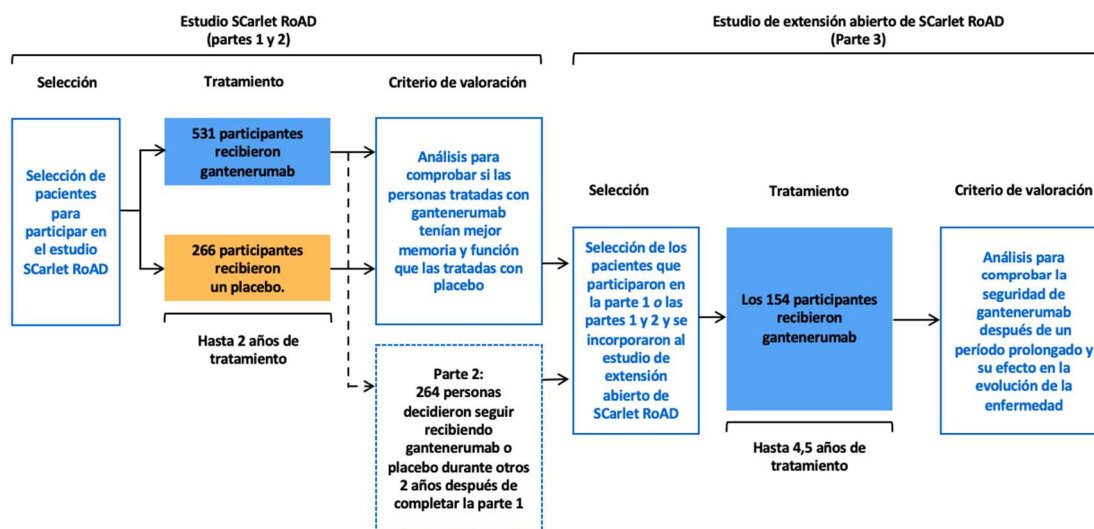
Estudio SCarlet RoAD
(partes 1 y 2)

Selección

Tratamiento

Criterio de valoración

Selección de pacientes para participar en el estudio SCarlet RoAD

531 participantes recibieron gantenerumab

266 participantes recibieron un placebo.

Hasta 2 años de tratamiento

Análisis para comprobar si las personas tratadas con gantenerumab tenían mejor memoria y función que las tratadas con placebo

Parte 2:
264 personas decidieron seguir recibiendo gantenerumab o placebo durante otros 2 años después de completar la parte 1

Estudio de extensión abierto de SCarlet RoAD
(Parte 3)

Selección

Tratamiento

Criterio de valoración

Selección de los pacientes que participaron en la parte 1 o las partes 1 y 2 y se incorporaron al estudio de extensión abierto de SCarlet RoAD

Los 154 participantes recibieron gantenerumab

Hasta 4,5 años de tratamiento

Análisis para comprobar la seguridad de gantenerumab después de un período prolongado y su efecto en la evolución de la enfermedad